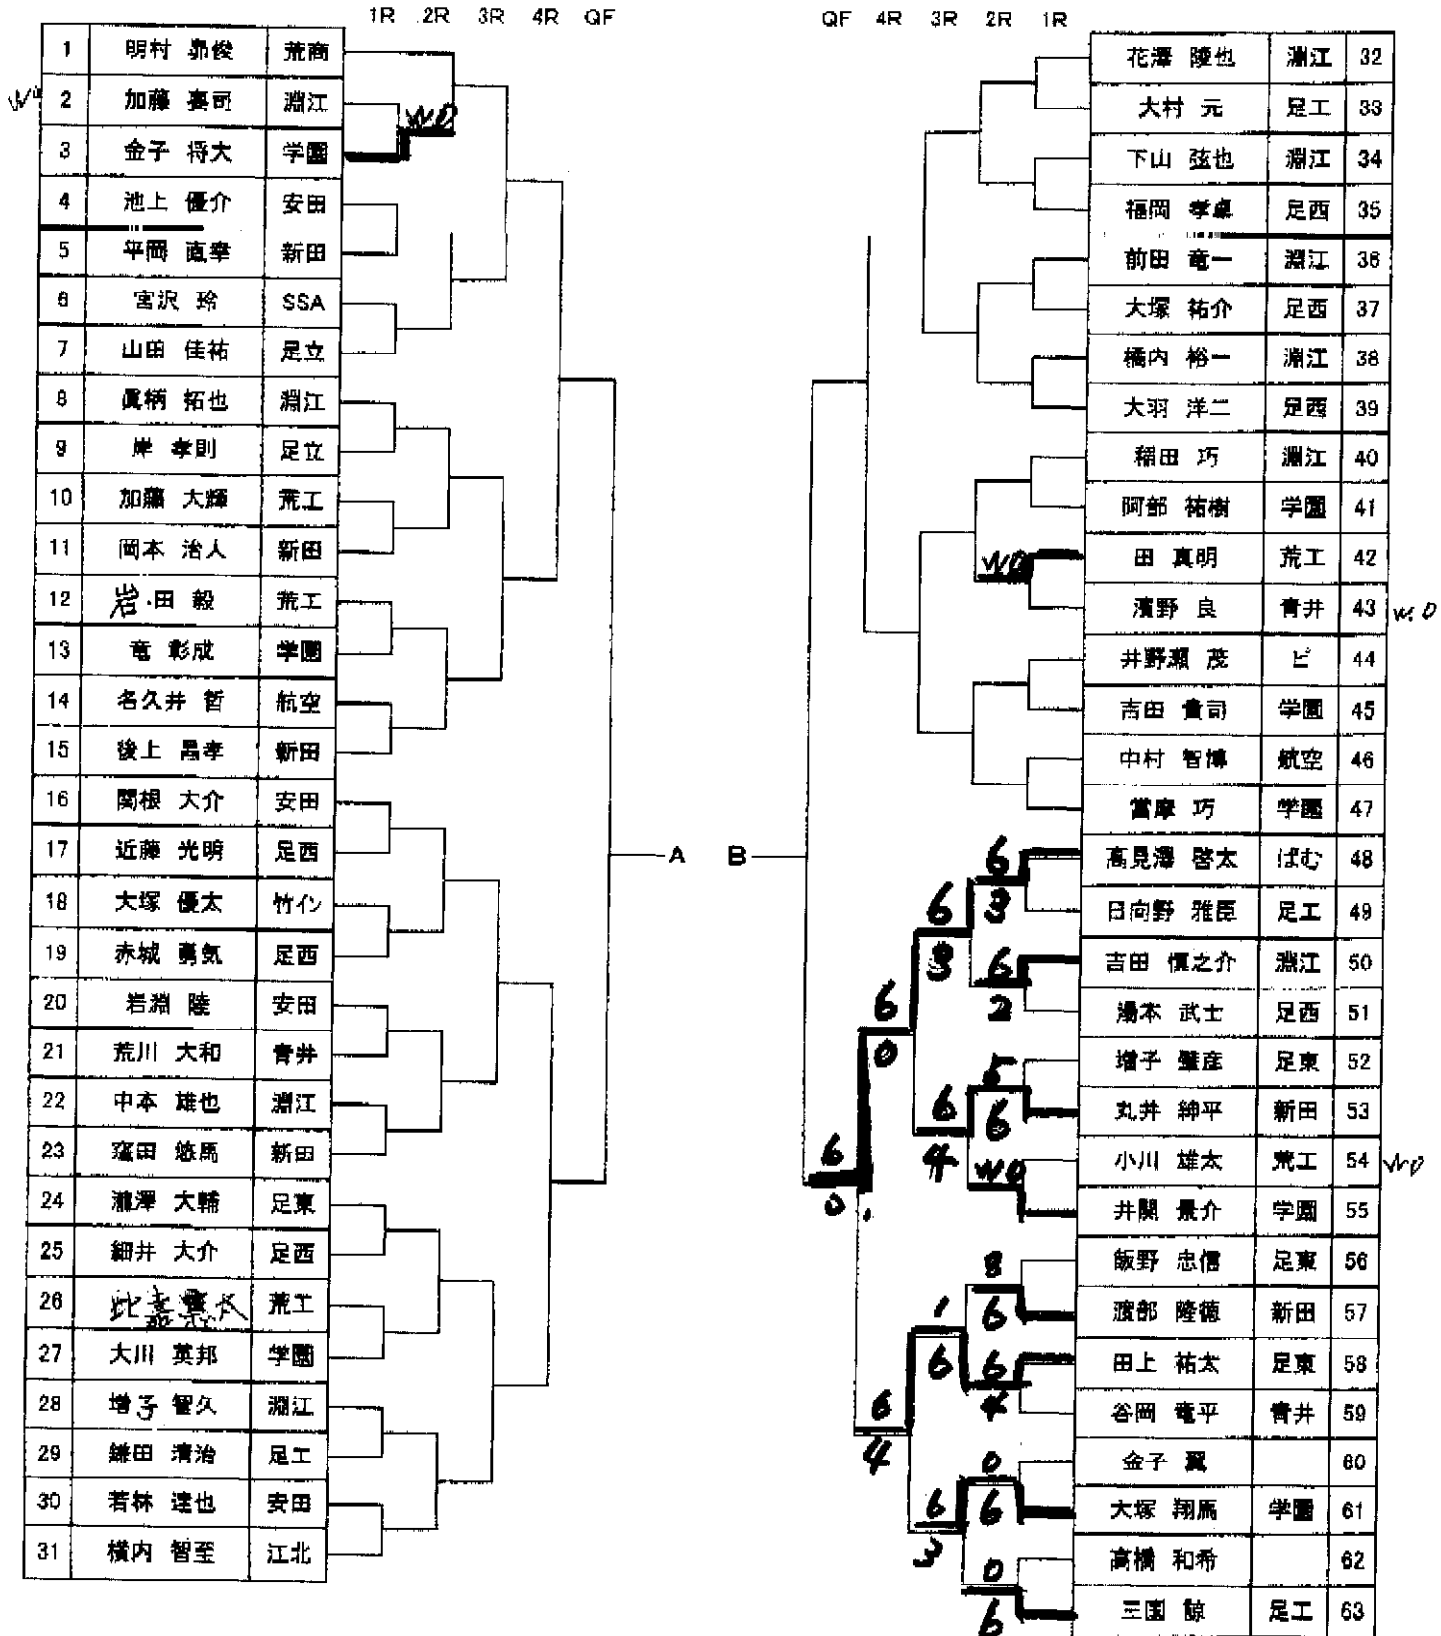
1R 2R 3R 4R QF

| | | |
|---|---|---|
| 1 | 明村 鼎俊 | 荒商 |
| 2 | 加藤 寡司 | 淵江 |
| 3 | 金子 将大 | 学園 |
| 4 | 池上 優介 | 安田 |
| 5 | 平岡 直幸 | 新田 |
| 6 | 宮沢 玲 | SSA |
| 7 | 山田 佳祐 | 足立 |
| 8 | 眞柄 拓也 | 淵江 |
| 9 | 岸 孝則 | 足立 |
| 10 | 加藤 大輝 | 荒工 |
| 11 | 岡本 治人 | 新田 |
| 12 | 岩田 毅 | 荒工 |
| 13 | 竜 彰成 | 学園 |
| 14 | 名久井 哲 | 航空 |
| 15 | 後上 昌幸 | 新田 |
| 16 | 関根 大介 | 安田 |
| 17 | 近藤 光明 | 足西 |
| 18 | 大塚 優太 | 竹イン |
| 19 | 赤城 勇気 | 足西 |
| 20 | 岩淵 陸 | 安田 |
| 21 | 荒川 大和 | 青井 |
| 22 | 中本 雄也 | 淵江 |
| 23 | 窪田 悠馬 | 新田 |
| 24 | 瀧澤 大輔 | 足東 |
| 25 | 細井 大介 | 足西 |
| 26 | 比嘉 憲太 | 荒工 |
| 27 | 大川 英邦 | 学園 |
| 28 | 増子 智久 | 淵江 |
| 29 | 鎌田 清治 | 足工 |
| 30 | 若林 達也 | 安田 |
| 31 | 横内 智至 | 江北 |

W.O. W.O

A B

QF 4R 3R 2R 1R

| | | |
|---|---|---|
| 花澤 陵也 | 淵江 | 32 |
| 大村 元 | 足工 | 33 |
| 下山 弦也 | 淵江 | 34 |
| 福岡 孝卓 | 足西 | 35 |
| 前田 竜一 | 淵江 | 36 |
| 大塚 祐介 | 足西 | 37 |
| 橋内 裕一 | 淵江 | 38 |
| 大羽 洋二 | 足西 | 39 |
| 稲田 巧 | 淵江 | 40 |
| 阿部 祐樹 | 学園 | 41 |
| 田 真明 | 荒工 | 42 |
| 濱野 良 | 青井 | 43 |
| 井野瀬 茂 | ピ | 44 |
| 吉田 貴司 | 学園 | 45 |
| 中村 智博 | 航空 | 46 |
| 當摩 巧 | 学園 | 47 |
| 高見澤 啓太 | ばむ | 48 |
| 日向野 雅臣 | 足工 | 49 |
| 吉田 慎之介 | 淵江 | 50 |
| 湯本 武士 | 足西 | 51 |
| 増子 肇産 | 足東 | 52 |
| 丸井 紳平 | 新田 | 53 |
| 小川 雄太 | 荒工 | 54 |
| 井関 景介 | 学園 | 55 |
| 飯野 忠信 | 足東 | 56 |
| 渡部 隆徳 | 新田 | 57 |
| 田上 祐太 | 足東 | 58 |
| 谷岡 竜平 | 青井 | 59 |
| 金子 翼 | | 60 |
| 大塚 翔馬 | 学園 | 61 |
| 高橋 和希 | | 62 |
| 三国 諒 | 足工 | 63 |

W.O W.O W.O W.O

6 3 6 3 6 2 6 0 5 6 6 4 W.O 6 0 8 6 1 6 6 4 6 4 0 6 6 3 0 6